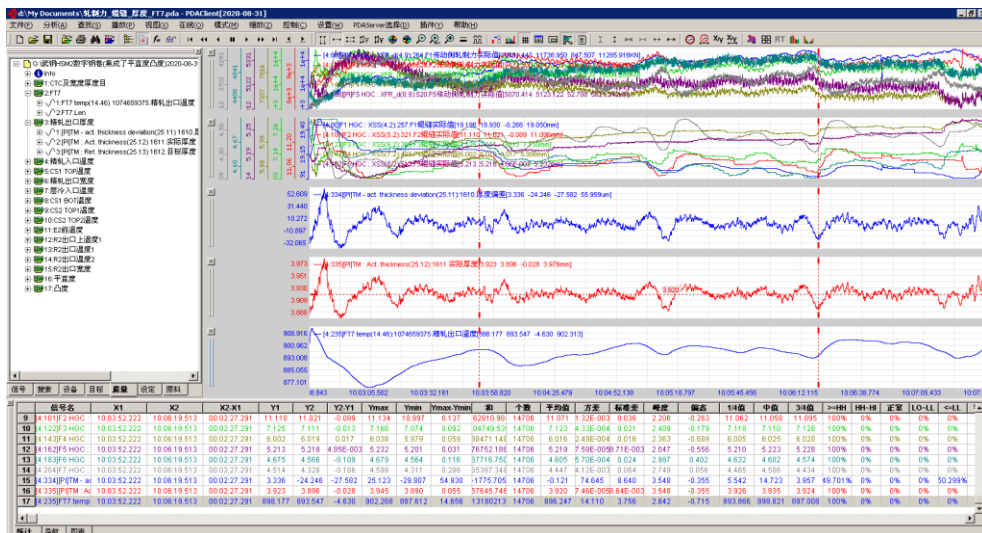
d:\My Documents\_轧制力_偏饰_厚度_FT7.pda - PDAClient[2020-08-31]

文件(F) 分析(A) 查找(U) 播放(P) 视图(V) 在线(I) 模式(M) labels(T) 控制(C) 设置(W) PDAServer选择(D) 插件(Y) 帮助(H)

0:(武钢HSM2数字钢卷(集成了平直度凸度)2020-08-3
Info
1:CTC及宽度厚度目
2:FT7
1:FT7 temp(14.46) 1074659375.精轧出口温度
2:FT7.Len
3:精轧出口厚度
1:[PI]TM - act. thickness deviation(25.11) 1610.厚
2:[PI]TM - Act. thickness(25.12) 1611.实际厚度
3:[PI]TM - Ref. thickness(25.13) 1612.目标厚度
4:精轧入口温度
5:CS1 TOP温度
6:精轧出口宽度
7:层冷入口温度
8:CS1 BOT温度
9:CS2 TOP1温度
10:CS2 TOP2温度
11:E2前温度
12:R2出口上温度1
13:R2出口温度1
14:R2出口温度2
15:R2出口宽度
16:平直度
17:凸度

信号 搜索 设备 目标 数量 设定 原料

52.609
31.446
10.272
-10.897
-32.065
334[PI]TM - act. thickness deviation(25.11):1610.厚度偏差[3.336 -24.246 -27.582 55.959um]

3.973
3.930
3.909
3.866
335[PI]TM : Act. thickness(25.12):1611 实际厚度[3.923 3.896 -0.028 3.976mm]

908.916
900.962
893.008
885.055
877.101
[4.235]FT7 temp(14.46):1074659375.精轧出口温度[898.177 893.547 -4.630 902.313]

8.943 10:03:05.502 10:03:32.161 10:03:58.820 10:04:25.479 10:04:52.138 10:05:18.797 10:05:45.456 10:06:12.115 10:06:38.774 10:07:05.433

| | 信号名 | X1 | X2 | X2-X1 | Y1 | Y2 | Y2-Y1 | Ymax | Ymin | Ymax-Ymin | 和 | 个数 | 平均值 | 方差 | 标准差 | 峰度 | 偏态 | 1/4值 | 中值 | 3/4值 | >=HH | HH-HI | 正常 | LO-LL | <=LL |
|---|---|---|---|---|---|---|---|---|---|---|---|---|---|---|---|---|---|---|---|---|---|---|---|---|---|
| 9 | [4.101]F2 HGC | 10:03:52.222 | 10:06:19.513 | 00:02:27.291 | 11.110 | 11.021 | -0.089 | 11.134 | 10.997 | 0.137 | 62810.96 | 14706 | 11.071 | 3.32E-003 | 0.058 | 2.206 | -0.263 | 11.062 | 11.059 | 11.095 | 100% | 0% | 0% | 0% | 0% |
| 10 | [4.122]F3 HGC | 10:03:52.222 | 10:06:19.513 | 00:02:27.291 | 7.125 | 7.111 | -0.013 | 7.166 | 7.074 | 0.092 | 04749.53 | 14706 | 7.123 | 4.33E-004 | 0.021 | 2.409 | -0.179 | 7.110 | 7.110 | 7.128 | 100% | 0% | 0% | 0% | 0% |
| 11 | [4.143]F4 HGC | 10:03:52.222 | 10:06:19.513 | 00:02:27.291 | 6.002 | 6.019 | 0.017 | 6.038 | 5.979 | 0.059 | 38471.14 | 14706 | 6.016 | 2.49E-004 | 0.016 | 2.363 | -0.689 | 6.005 | 6.025 | 6.028 | 100% | 0% | 0% | 0% | 0% |
| 12 | [4.162]F5 HGC | 10:03:52.222 | 10:06:19.513 | 00:02:27.291 | 5.213 | 5.218 | 4.85E-003 | 5.232 | 5.201 | 0.031 | 76752.18 | 14706 | 5.219 | 7.59E-005 | 8.71E-003 | 2.047 | -0.556 | 5.210 | 5.223 | 5.228 | 100% | 0% | 0% | 0% | 0% |
| 13 | [4.183]F6 HGC | 10:03:52.222 | 10:06:19.513 | 00:02:27.291 | 4.675 | 4.566 | -0.109 | 4.679 | 4.564 | 0.116 | 57716.75 | 14706 | 4.605 | 5.70E-004 | 0.024 | 2.987 | 0.402 | 4.632 | 4.602 | 4.574 | 100% | 0% | 0% | 0% | 0% |
| 14 | [4.204]F7 HGC | 10:03:52.222 | 10:06:19.513 | 00:02:27.291 | 4.514 | 4.328 | -0.186 | 4.540 | 4.311 | 0.286 | 35397.34 | 14706 | 4.447 | 4.12E-003 | 0.064 | 2.749 | 0.058 | 4.465 | 4.506 | 4.434 | 100% | 0% | 0% | 0% | 0% |
| 15 | [4.334][PI]TM - ac | 10:03:52.222 | 10:06:19.513 | 00:02:27.291 | 3.336 | -24.246 | -27.582 | 25.123 | -29.807 | 54.930 | -1775.705 | 14706 | -0.121 | 74.645 | 8.640 | 3.548 | -0.355 | 5.542 | 14.723 | 3.957 | 49.701% | 0% | 0% | 0% | 50.299% |
| 16 | [4.335][PI]TM : Ac | 10:03:52.222 | 10:06:19.513 | 00:02:27.291 | 3.923 | 3.896 | -0.028 | 3.945 | 3.890 | 0.055 | 57645.74 | 14706 | 3.920 | 7.46E-005 | 8.64E-003 | 3.548 | -0.355 | 3.926 | 3.935 | 3.924 | 100% | 0% | 0% | 0% | 0% |
| 17 | [4.235]FT7 temp | 10:03:52.222 | 10:06:19.513 | 00:02:27.291 | 898.177 | 893.547 | -4.630 | 902.268 | 887.612 | 14.656 | 13180213 | 14706 | 896.247 | 14.110 | 3.756 | 2.842 | -0.715 | 893.866 | 899.821 | 897.008 | 100% | 0% | 0% | 0% | 0% |

统计 导航 图表